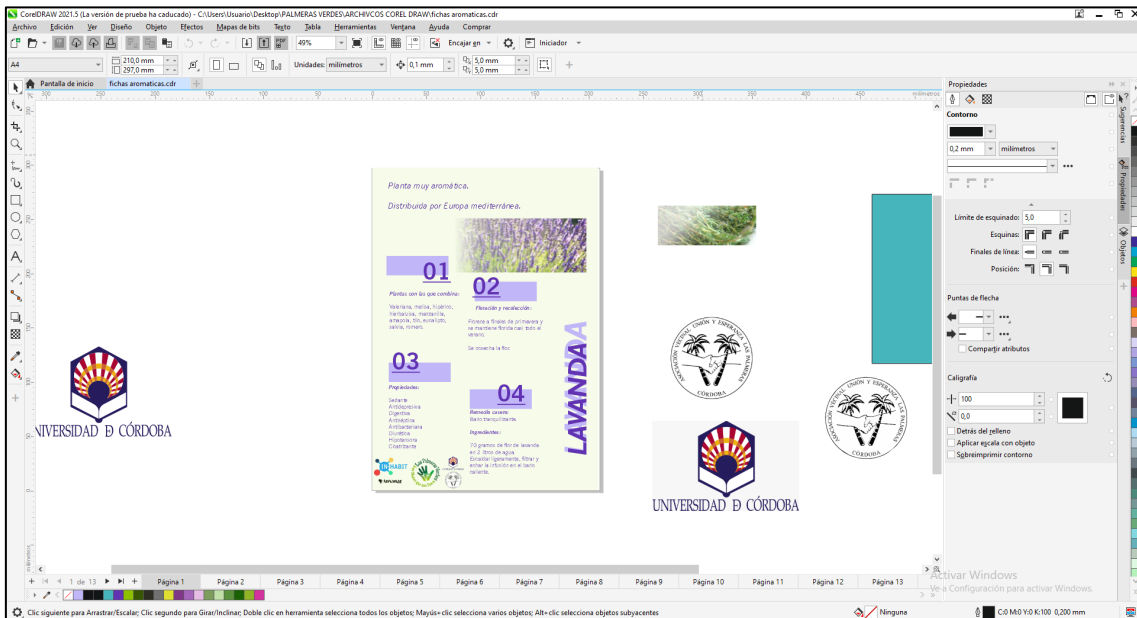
CorelDRAW 2021.5 (La versión de prueba ha caducado) - C:\Users\Usuario\Desktop\PALMERAS VERDES\ARCHIVCOS COREL DRAW\fichas aromaticas.cdr

Archivo Edición Ver Diseño Objeto Efectos Mapas de bits Texto Tabla Herramientas Ventana Ayuda Comprar

49% Encajar en Iniciador

A4 210,0 mm 297,0 mm Unidades: milímetros 0,1 mm 5,0 mm 5,0 mm

Pantalla de inicio fichas aromaticas.cdr

milímetros

Planta muy aromática.

Distribuida por Europa mediterránea.

01

02

Plantas con las que combina:

Floración y recolección:

Valeriana, melisa, hipérico, verbena, manzanilla, amapola, tilo, eucalipto, salvia, romero.

Florece a finales de primavera y se mantiene florida casi todo el verano.

Se recoleta la flor.

03

LAVANDA

Propiedades:

Sedante
Antidepresiva
Digestiva
Antiséptica
Antibacteriana
Diurética
Hipotensora
Cicatrizante

04

Remedio casero:
Baño tranquilizante

Ingredientes:

70 gramos de flor de lavanda en 2 litros de agua. Encaldar ligeramente, filtrar y echar la infusión en el baño caliente.

INHABIT

UNIVERSIDAD DE CÓRDOBA

ASOCIACIÓN VECINAL UNIÓN Y ESPERANZA LAS PALMERAS CÓRDOBA

UNIVERSIDAD DE CÓRDOBA

ASOCIACIÓN VECINAL UNIÓN Y ESPERANZA LAS PALMERAS CÓRDOBA

Propiedades

Contorno

0,2 mm milímetros

Límite de esquinado: 5,0

Esquinas:

Finales de línea:

Posición:

Puntas de flecha

Compartir atributos

Caligrafía

100

0,0

Detrás del relleno

Aplicar escala con objeto

Sobreimprimir contorno

Sugerencias Propiedades Objetos

1 de 13

Página 1 Página 2 Página 3 Página 4 Página 5 Página 6 Página 7 Página 8 Página 9 Página 10 Página 11 Página 12 Página 13

Activar Windows
Ve a Configuración para activar Windows.

Clic siguiente para Arrastrar/Escalar; Clic segundo para Girar/Inclinar; Doble clic en herramienta selecciona todos los objetos; Mayús+clic selecciona varios objetos; Alt+clic selecciona objetos subyacentes

Ninguna

C:0 M:0 Y:0 K:100 0,200 mm